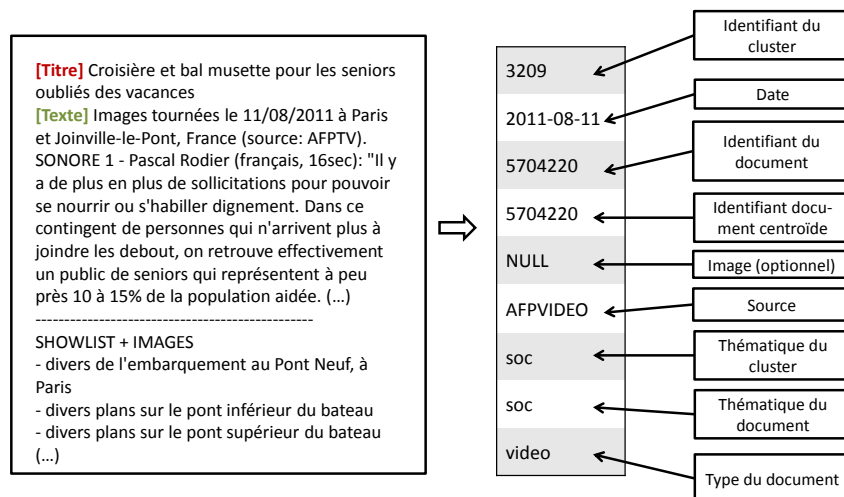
[Titre] Croisière et bal musette pour les seniors oubliés des vacances
[Texte] Images tournées le 11/08/2011 à Paris et Joinville-le-Pont, France (source: AFPTV). SONORE 1 - Pascal Rodier (français, 16sec): "Il y a de plus en plus de sollicitations pour pouvoir se nourrir ou s'habiller dignement. Dans ce contingent de personnes qui n'arrivent plus à joindre les debout, on retrouve effectivement un public de seniors qui représentent à peu près 10 à 15% de la population aidée. (...)
------------------------------------------------
SHOWLIST + IMAGES
- divers de l'embarquement au Pont Neuf, à Paris
- divers plans sur le pont inférieur du bateau
- divers plans sur le pont supérieur du bateau
(...)

3209
2011-08-11
5704220
5704220
NULL
AFPVIDEO
soc
soc
video

Identifiant du cluster
Date
Identifiant du document
Identifiant document centroïde
Image (optionnel)
Source
Thématique du cluster
Thématique du document
Type du document